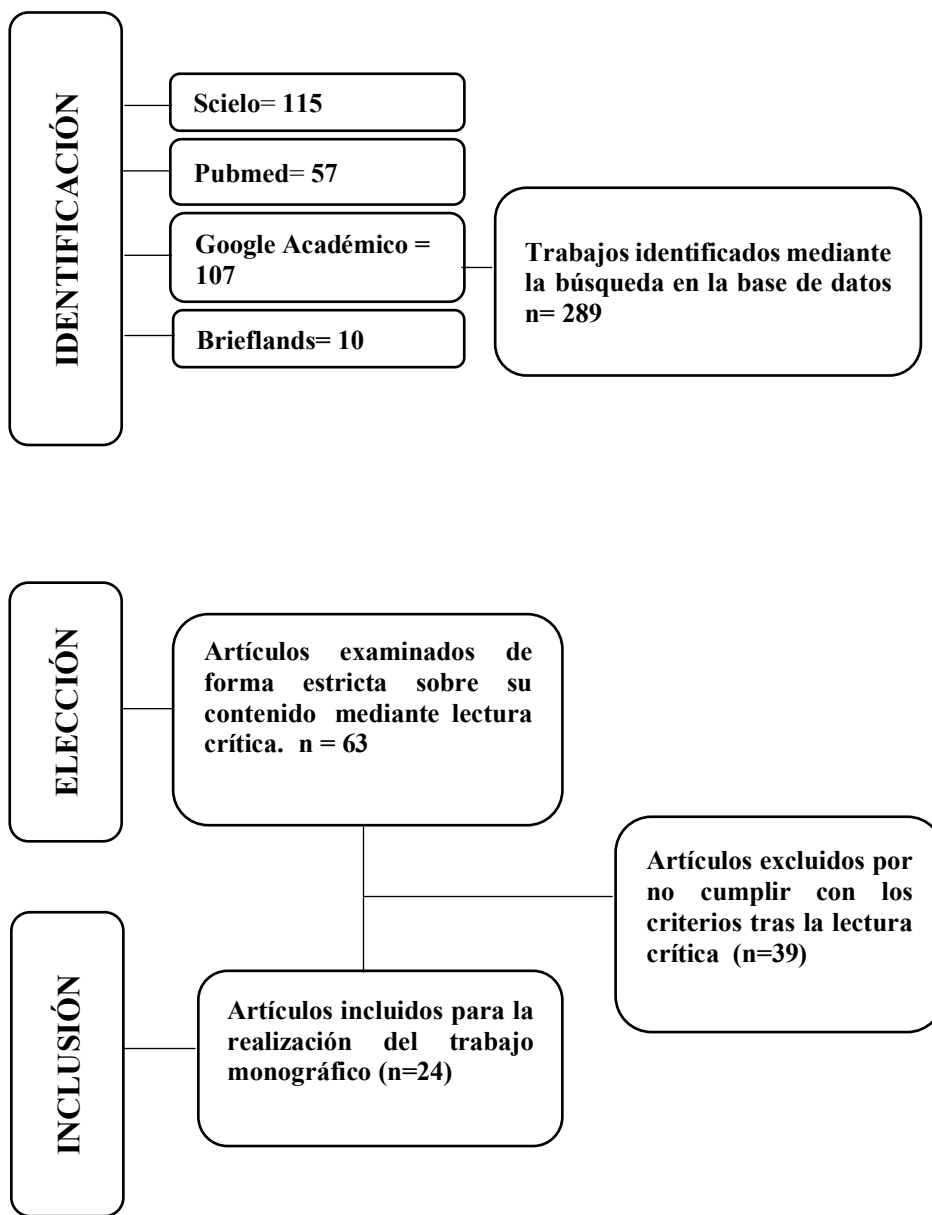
IDENTIFICACIÓN

Scielo= 115

Pubmed= 57

Google Académico = 107

Brieflands= 10

Trabajos identificados mediante la búsqueda en la base de datos n= 289

ELECCIÓN

Artículos examinados de forma estricta sobre su contenido mediante lectura crítica. n = 63

Artículos excluidos por no cumplir con los criterios tras la lectura crítica (n=39)

INCLUSIÓN

Artículos incluidos para la realización del trabajo monográfico (n=24)